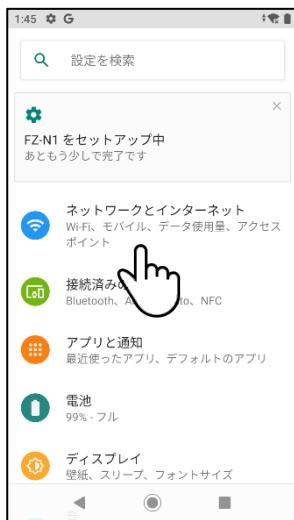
1:45 ⚙ G

設定を検索

FZ-N1 をセットアップ中
あとちょうで完了です

ネットワークとインターネット
Wi-Fi、モバイル、データ使用量、アクセスポイント

接続済み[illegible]
Bluetooth、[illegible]、NFC

アプリと通知
最近使ったアプリ、デフォルトのアプリ

電池
99% - フル

ディスプレイ
壁紙、スリープ、フォントサイズ